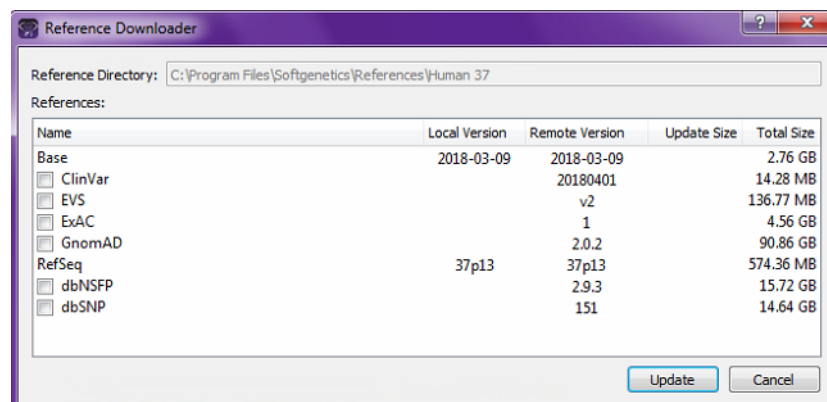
Reference Downloader

?

Reference Directory: C:\Program Files\Softgenetics\References\Human 37

References:

| Name | Local Version | Remote Version | Update Size | Total Size |
|---|---|---|---|---|
| Base | 2018-03-09 | 2018-03-09 | | 2.76 GB |
| ClinVar | | 20180401 | | 14.28 MB |
| EVS | | v2 | | 136.77 MB |
| ExAC | | 1 | | 4.56 GB |
| GnomAD | | 2.0.2 | | 90.86 GB |
| RefSeq | 37p13 | 37p13 | | 574.36 MB |
| dbNSFP | | 2.9.3 | | 15.72 GB |
| dbSNP | | 151 | | 14.64 GB |

Update Cancel